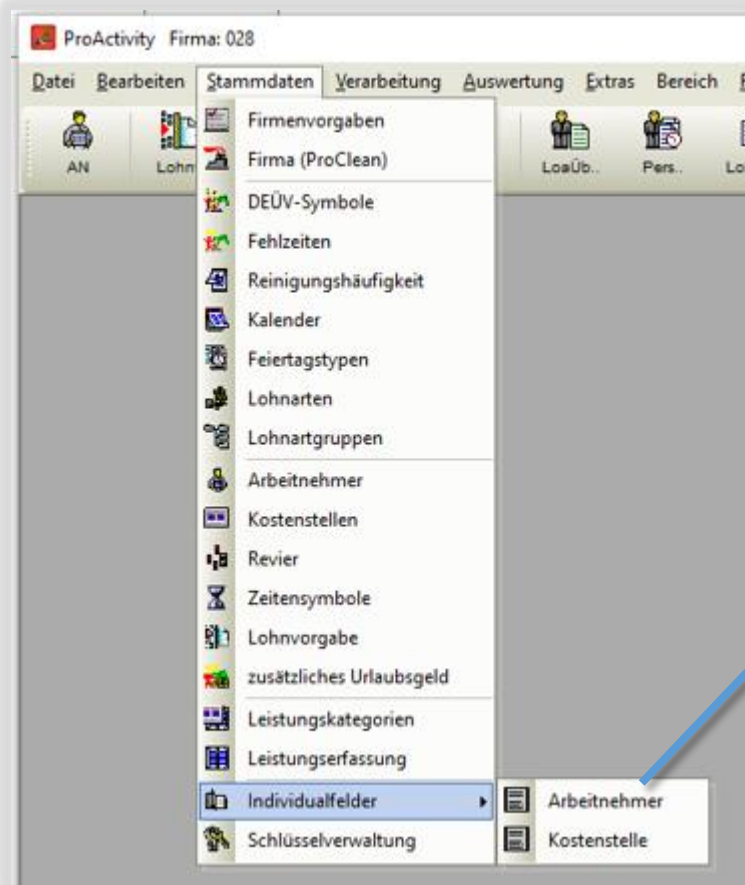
ProActivity Firma: 028

Datei Bearbeiten Stammdaten Verarbeitung Auswertung Extras Bereich

AN Lohn LoaÜb.. Pers.. Lo

Firmenvorgaben
Firma (ProClean)
DEÜV-Symbole
Fehlzeiten
Reinigungshäufigkeit
Kalender
Feiertagstypen
Lohnarten
Lohnartgruppen
Arbeitnehmer
Kostenstellen
Revier
Zeitensymbole
Lohnvorgabe
zusätzliches Urlaubsgeld
Leistungskategorien
Leistungserfassung
Individualfelder
Schlüsselverwaltung

Arbeitnehmer
Kostenstelle